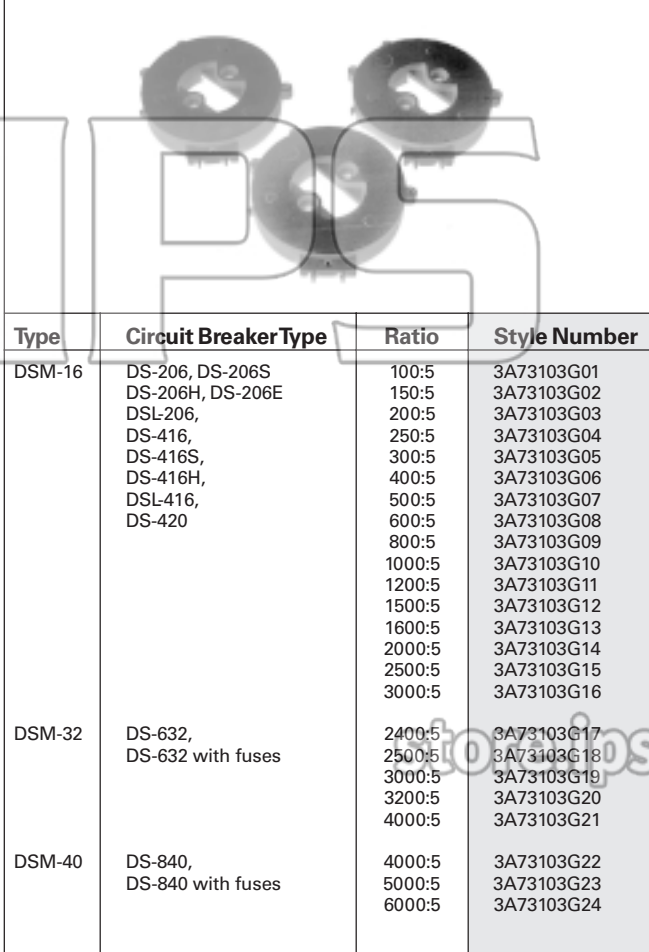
| Type | Circuit Breaker Type | Ratio | Style Number |
|---|---|---|---|
| DSM-16 | DS-206, DS-206S<br>DS-206H, DS-206E<br>DSL-206,<br>DS-416,<br>DS-416S,<br>DS-416H,<br>DSL-416,<br>DS-420 | 100:5<br>150:5<br>200:5<br>250:5<br>300:5<br>400:5<br>500:5<br>600:5<br>800:5<br>1000:5<br>1200:5<br>1500:5<br>1600:5<br>2000:5<br>2500:5<br>3000:5 | 3A73103G01<br>3A73103G02<br>3A73103G03<br>3A73103G04<br>3A73103G05<br>3A73103G06<br>3A73103G07<br>3A73103G08<br>3A73103G09<br>3A73103G10<br>3A73103G11<br>3A73103G12<br>3A73103G13<br>3A73103G14<br>3A73103G15<br>3A73103G16 |
| DSM-32 | DS-632,<br>DS-632 with fuses | 2400:5<br>2500:5<br>3000:5<br>3200:5<br>4000:5 | 3A73103G17<br>3A73103G18<br>3A73103G19<br>3A73103G20<br>3A73103G21 |
| DSM-40 | DS-840,<br>DS-840 with fuses | 4000:5<br>5000:5<br>6000:5 | 3A73103G22<br>3A73103G23<br>3A73103G24 |

IPS
store.ips